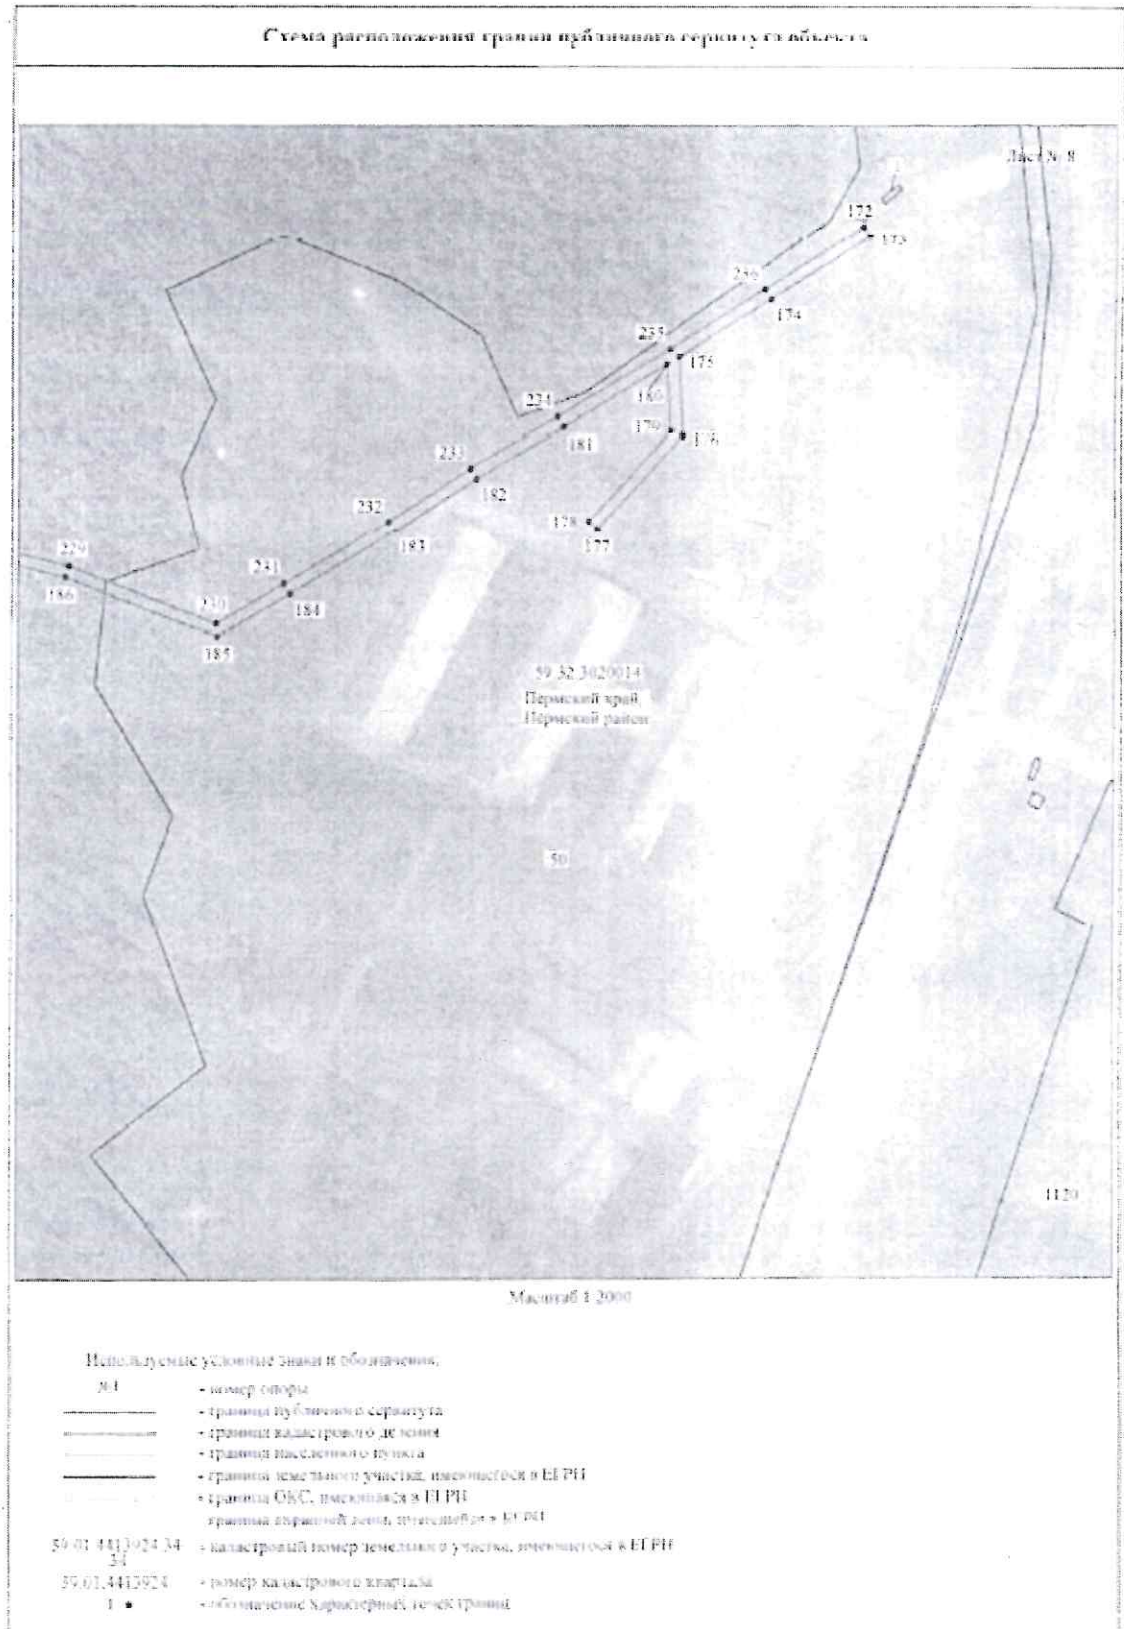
Схема расположения границ публичного сервитута объекта

Лист № 8

172
173
236
174
235
175
180
179
176
234
181
233
182
232
183
178
177
229
186
231
230
184
185

59:32:3020014
Пермский край,
Пермский район

50

1120

Масштаб 1:2000

Используемые условные знаки и обозначения:

№1 - номер опоры
- граница публичного сервитута
- граница кадастрового деления
- граница населенного пункта
- граница земельного участка, имеющегося в ЕГРН
- граница ОКС, имеющаяся в ЕГРН
граница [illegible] зоны, имеющейся в ЕГРН
59:01:4413924:34
34 - кадастровый номер земельного участка, имеющегося в ЕГРН
59:01:4413924 - номер кадастрового квартала
1 • - обозначение характерных точек границ